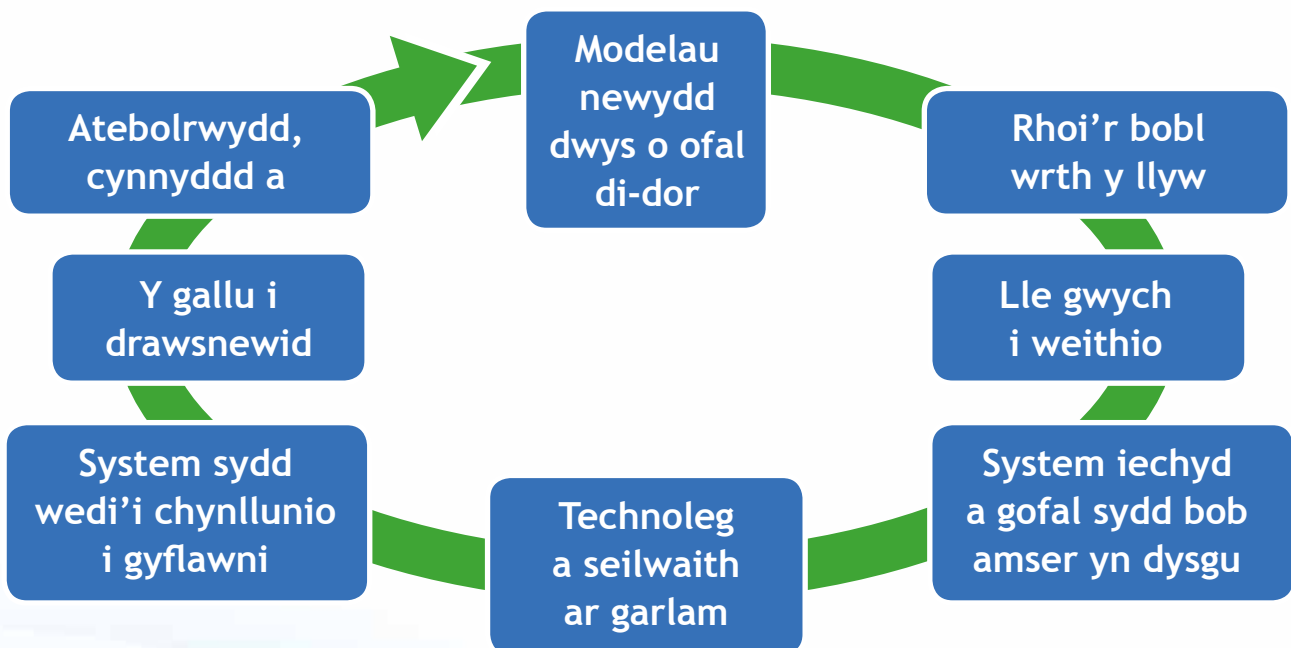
Modelau newydd dwys o ofal di-dor

Rhoi'r bobl wrth y llyw

Lle gwych i weithio

System iechyd a gofal sydd bob amser yn dysgu

Technoleg a seilwaith ar garlam

System sydd wedi'i chynllunio i gyflawni

Y gallu i drawsnewid

Atebolrwydd, cynnyddd a